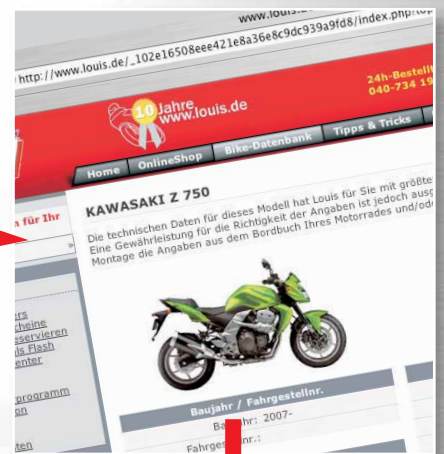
www.louis.de

http://www.louis.de/_102e16508eee421e8a36e8c9dc939a9fd8/index.php/top

24h-Bestell
040-734 19

10 Jahre www.louis.de

Home OnlineShop Bike-Datenbank Tipps & Tricks

a für Ihr

KAWASAKI Z 750

Die technischen Daten für dieses Modell hat Louis für Sie mit größte Eine Gewährleistung für die Richtigkeit der Angaben ist jedoch ausg Montage die Angaben aus dem Bordbuch Ihres Motorrades und/ode

urs
cheine
eservieren
uis Flash
enter

programm
ng

ten

Baujahr / Fahrgestellnr.
Baujahr: 2007-
Fahrgestellnr.: